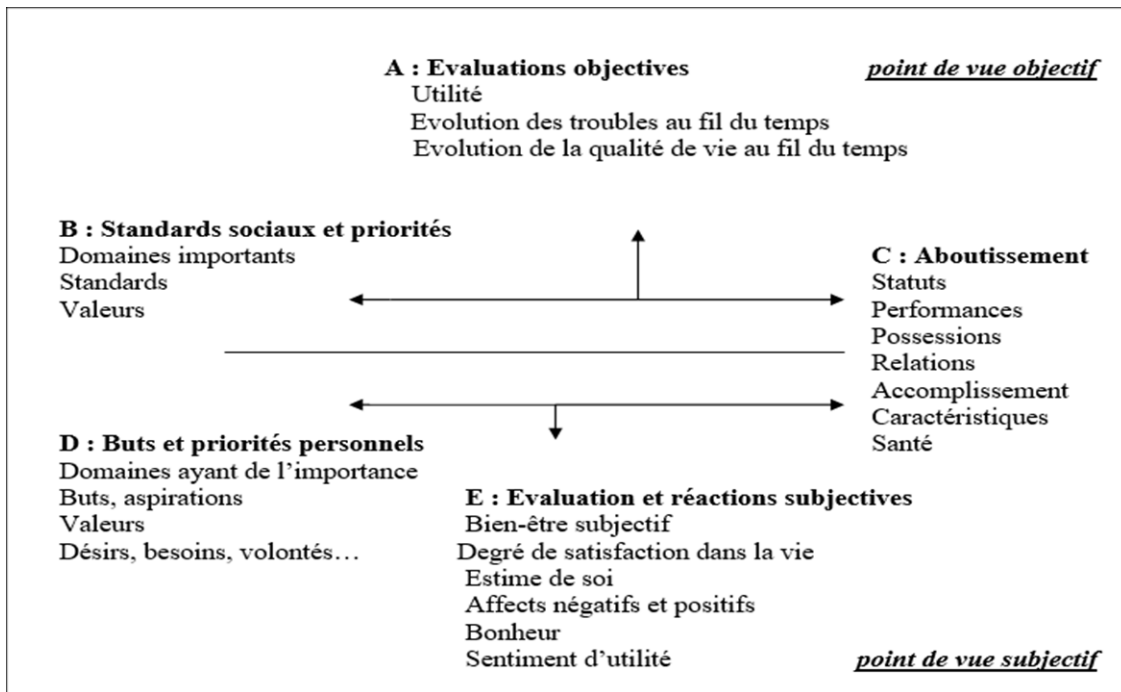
A : Evaluations objectives

point de vue objectif

Utilité
Evolution des troubles au fil du temps
Evolution de la qualité de vie au fil du temps

B : Standards sociaux et priorités
Domaines importants
Standards
Valeurs

C : Aboutissement
Statuts
Performances
Possessions
Relations
Accomplissement
Caractéristiques
Santé

D : Buts et priorités personnels
Domaines ayant de l'importance
Buts, aspirations
Valeurs
Désirs, besoins, volontés…

E : Evaluation et réactions subjectives
Bien-être subjectif
Degré de satisfaction dans la vie
Estime de soi
Affects négatifs et positifs
Bonheur
Sentiment d'utilité

point de vue subjectif